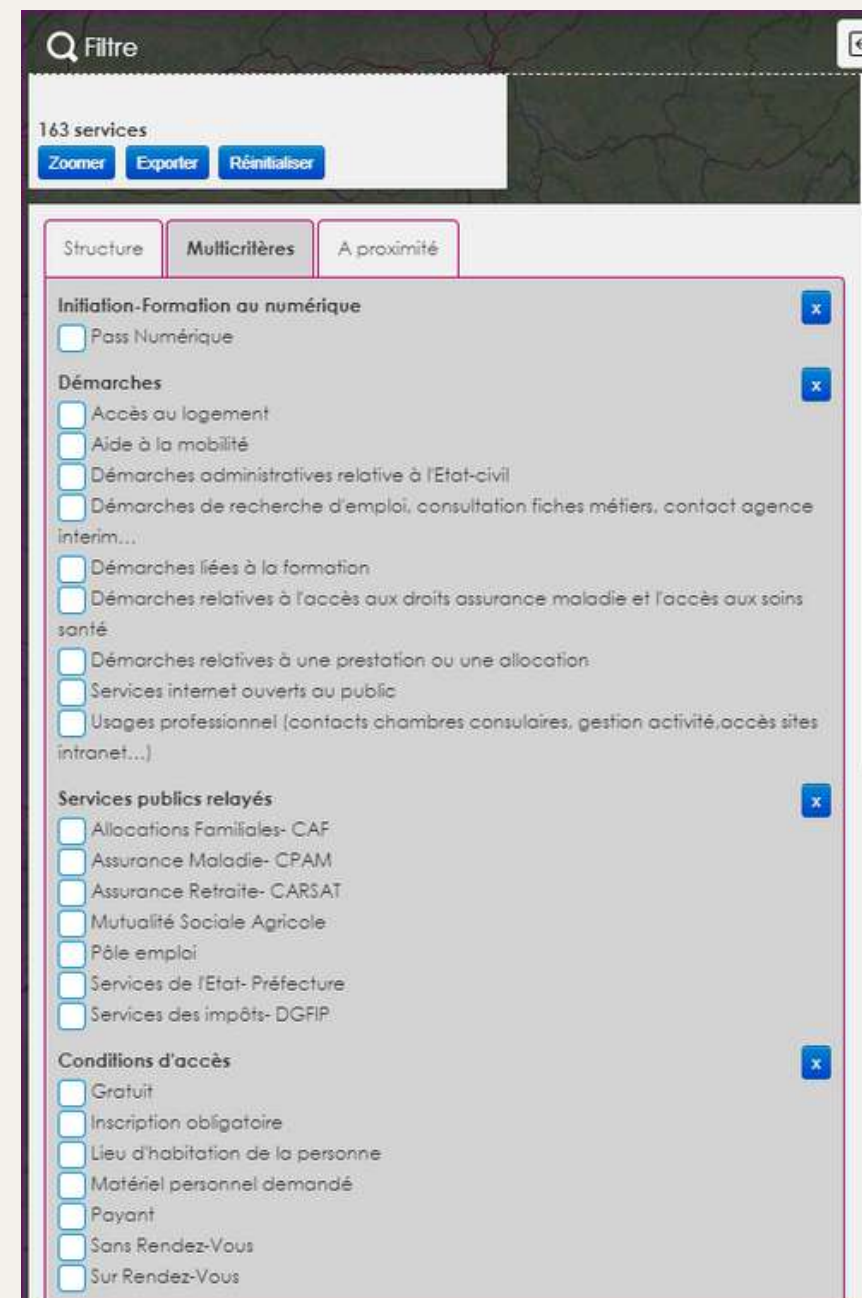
Filtre

163 services
Zoomer Exporter Réinitialiser

Structure Multicritères A proximité

Initiation-Formation au numérique x
Pass Numérique

Démarches x
Accès au logement
Aide à la mobilité
Démarches administratives relative à l'Etat-civil
Démarches de recherche d'emploi, consultation fiches métiers, contact agence interim...
Démarches liées à la formation
Démarches relatives à l'accès aux droits assurance maladie et l'accès aux soins santé
Démarches relatives à une prestation ou une allocation
Services internet ouverts au public
Usages professionnel (contacts chambres consulaires, gestion activité,accès sites intranet...)

Services publics relayés x
Allocations Familiales- CAF
Assurance Maladie- CPAM
Assurance Retraite- CARSAT
Mutualité Sociale Agricole
Pôle emploi
Services de l'Etat- Préfecture
Services des impôts- DGFIP

Conditions d'accès x
Gratuit
Inscription obligatoire
Lieu d'habitation de la personne
Matériel personnel demandé
Payant
Sans Rendez-Vous
Sur Rendez-Vous